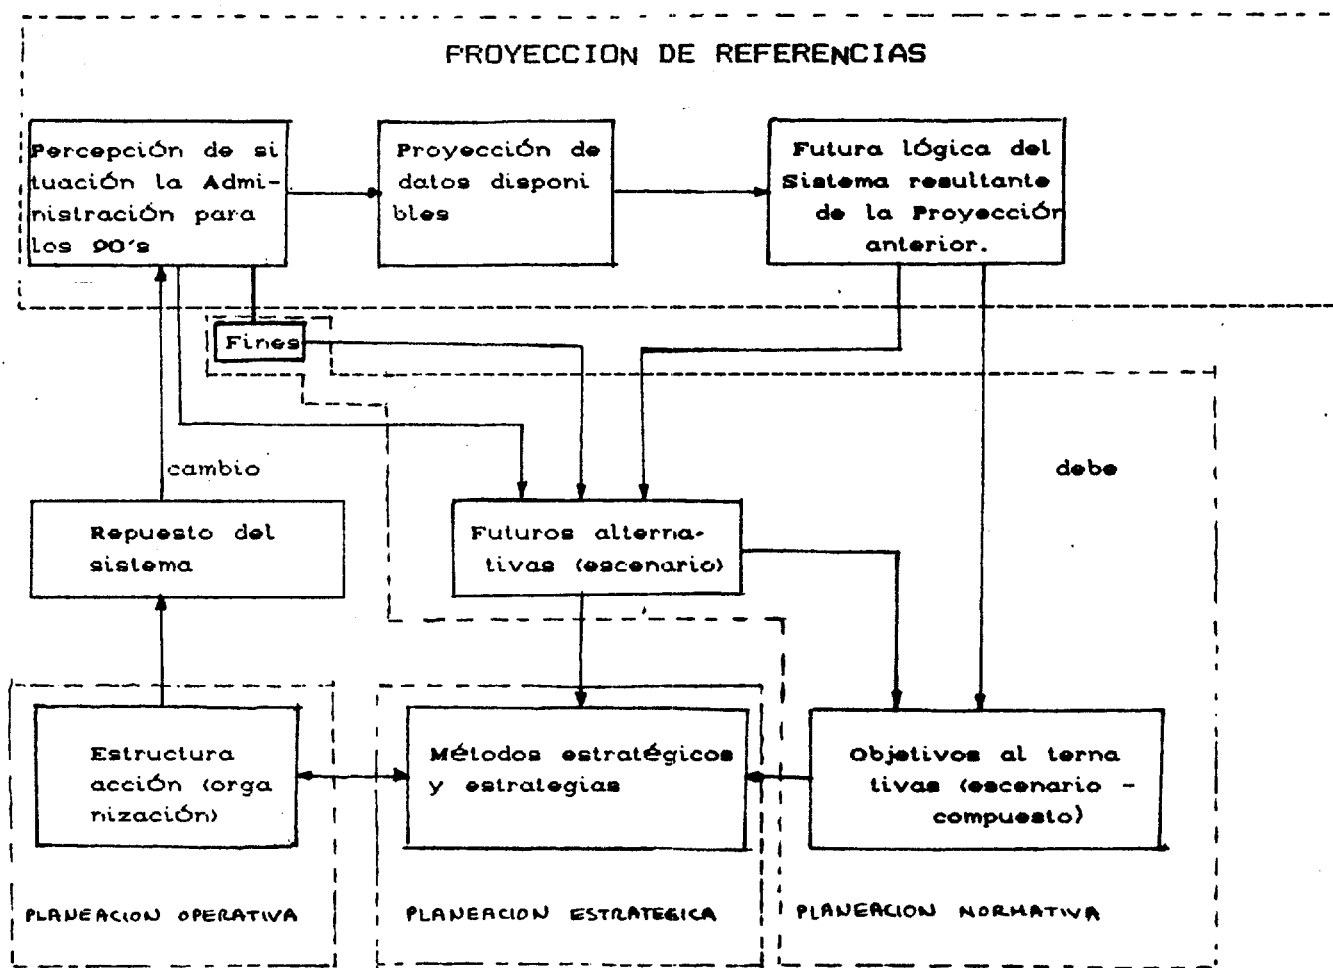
PROYECCION DE REFERENCIAS

Percepción de situación la Administración para los 90's

Proyección de datos disponibles

Futura lógica del Sistema resultante de la Proyección anterior.

Fines

cambio

debe

Repuesto del sistema

Futuros alternativas (escenario)

Estructura acción (organización)

Métodos estratégicos y estrategias

Objetivos alternativas (escenario - compuesto)

PLANEACION OPERATIVA

PLANEACION ESTRATEGICA

PLANEACION NORMATIVA